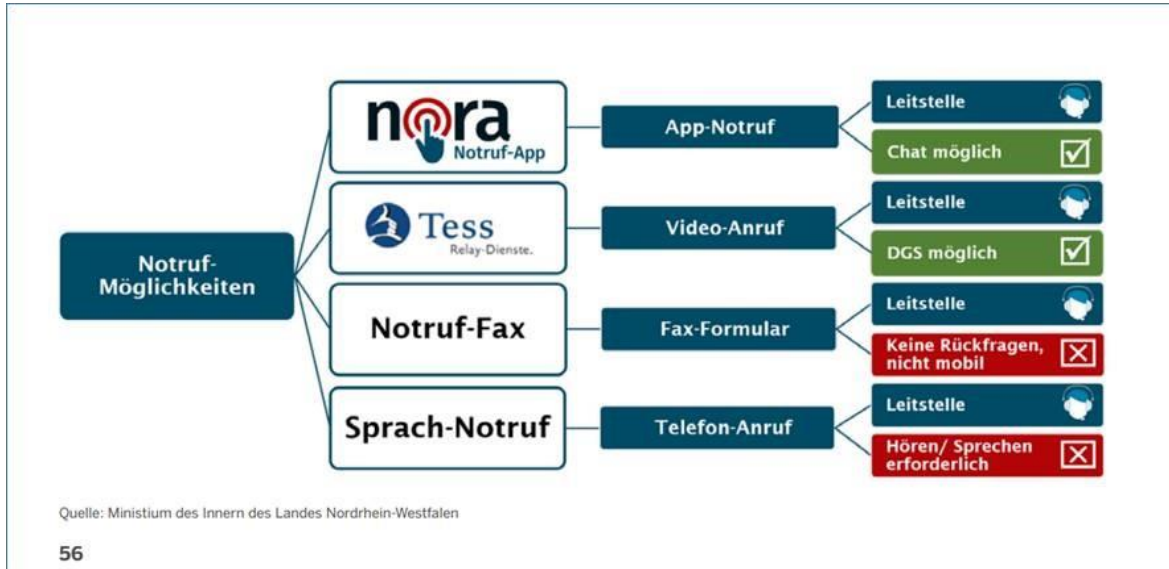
Notruf-Möglichkeiten

nora
Notruf-App

App-Notruf

Leitstelle

Chat möglich

Tess
Relay-Dienste.

Video-Anruf

Leitstelle

DGS möglich

Notruf-Fax

Fax-Formular

Leitstelle

Keine Rückfragen, nicht mobil

Sprach-Notruf

Telefon-Anruf

Leitstelle

Hören/ Sprechen erforderlich

Quelle: Ministium des Innern des Landes Nordrhein-Westfalen

56